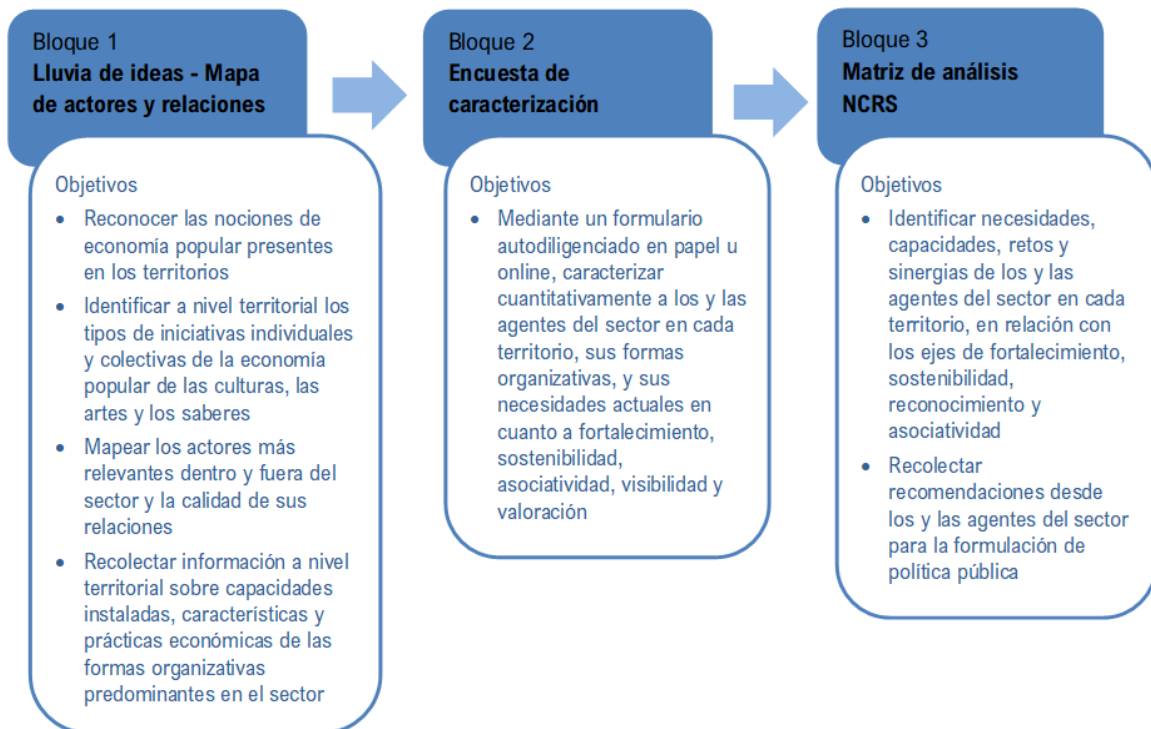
Bloque 1
**Lluvia de ideas - Mapa de actores y relaciones**

Objetivos
- Reconocer las nociones de economía popular presentes en los territorios
- Identificar a nivel territorial los tipos de iniciativas individuales y colectivas de la economía popular de las culturas, las artes y los saberes
- Mapear los actores más relevantes dentro y fuera del sector y la calidad de sus relaciones
- Recolectar información a nivel territorial sobre capacidades instaladas, características y prácticas económicas de las formas organizativas predominantes en el sector

Bloque 2
**Encuesta de caracterización**

Objetivos
- Mediante un formulario autodiligenciado en papel u online, caracterizar cuantitativamente a los y las agentes del sector en cada territorio, sus formas organizativas, y sus necesidades actuales en cuanto a fortalecimiento, sostenibilidad, asociatividad, visibilidad y valoración

Bloque 3
**Matriz de análisis NCRS**

Objetivos
- Identificar necesidades, capacidades, retos y sinergias de los y las agentes del sector en cada territorio, en relación con los ejes de fortalecimiento, sostenibilidad, reconocimiento y asociatividad
- Recolectar recomendaciones desde los y las agentes del sector para la formulación de política pública